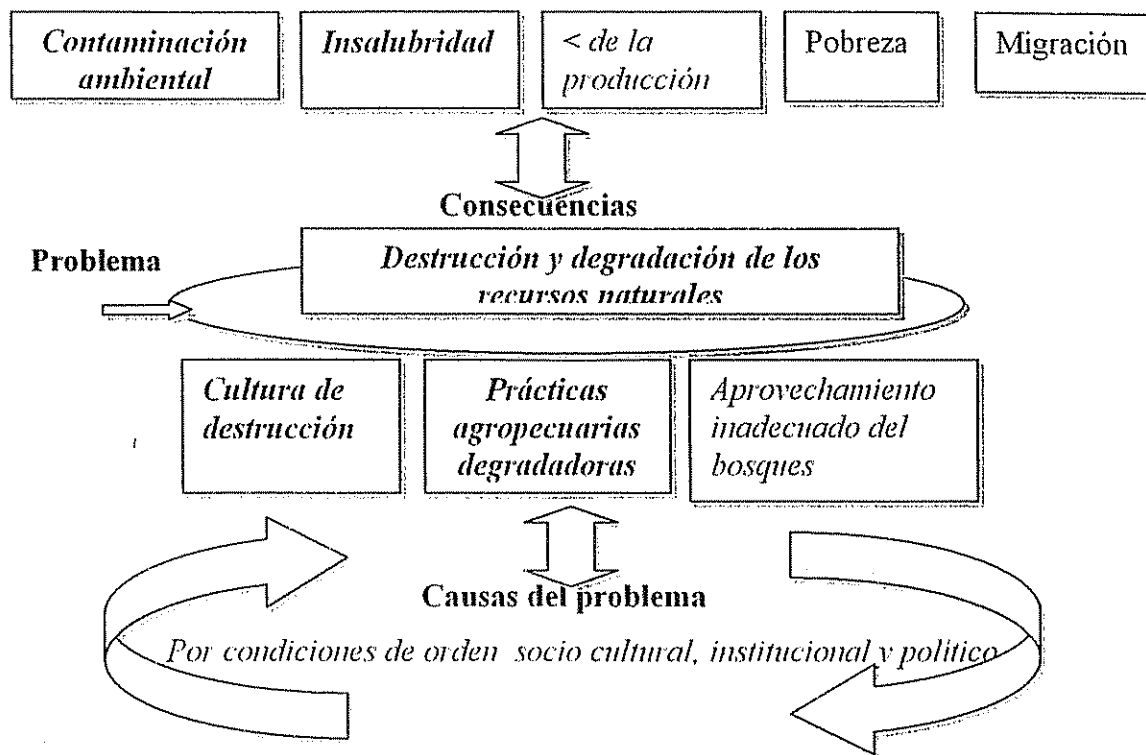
Contaminación ambiental

Insalubridad

< de la producción

Pobreza

Migración

Consecuencias

Problema

Destrucción y degradación de los recursos naturales

Cultura de destrucción

Prácticas agropecuarias degradadoras

Aprovechamiento inadecuado del bosques

Causas del problema

Por condiciones de orden socio cultural, institucional y politico